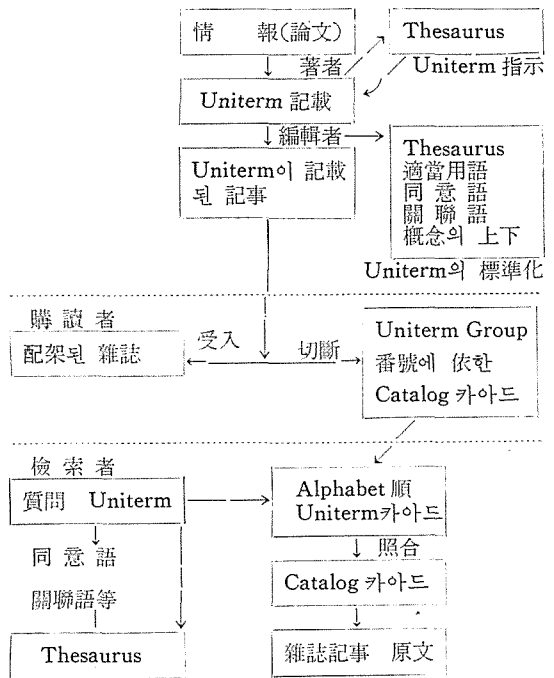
情 報(論文)
Thesaurus
著者
Uniterm 指示
Uniterm 記載
編輯者
Thesaurus
適當用語
同 意 語
關 聯 語
概念의 上下
Uniterm이 記載된 記事
Uniterm의 標準化

購 讀 者
配架된 雜誌
受入
切斷
Uniterm Group 番號에 依한 Catalog 카아드

検 索 者
質問 Uniterm
Alphabet 順 Uniterm카아드
同 意 語
關聯語等
照合
Catalog 카아드
Thesaurus
雜誌記事 原文